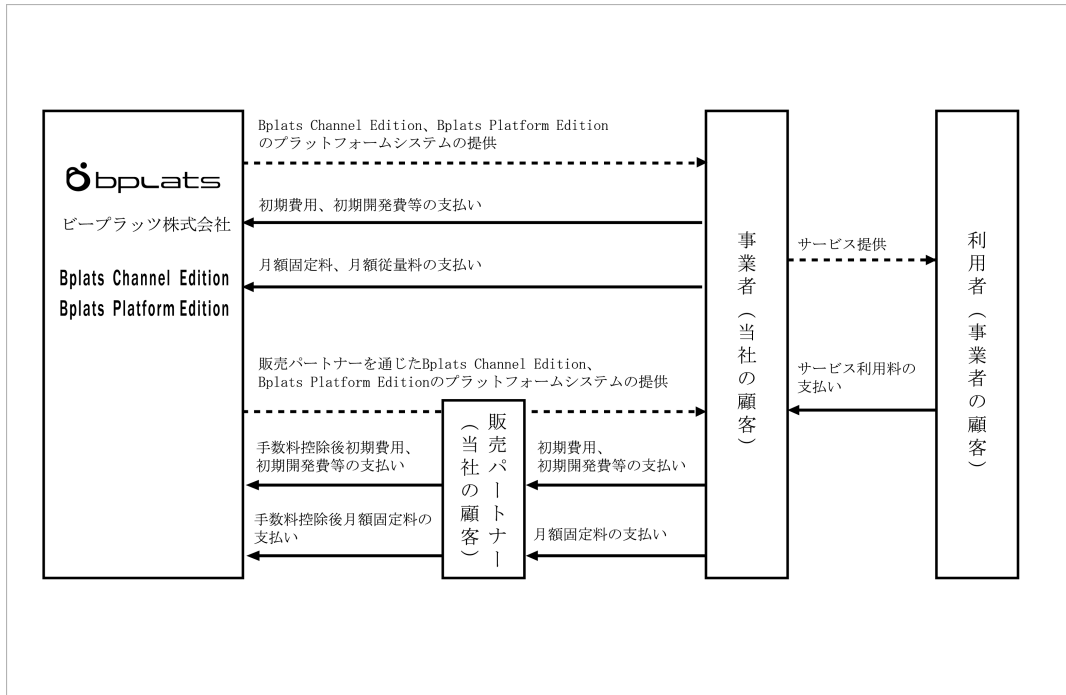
bplats

ビープラッツ株式会社

Bplats Channel Edition
Bplats Platform Edition

Bplats Channel Edition、Bplats Platform Editionのプラットフォームシステムの提供

初期費用、初期開発費等の支払い

月額固定料、月額従量料の支払い

販売パートナーを通じたBplats Channel Edition、Bplats Platform Editionのプラットフォームシステムの提供

手数料控除後初期費用、初期開発費等の支払い

手数料控除後月額固定料の支払い

販売パートナー（当社の顧客）

初期費用、初期開発費等の支払い

月額固定料の支払い

事業者（当社の顧客）

サービス提供

サービス利用料の支払い

利用者（事業者の顧客）